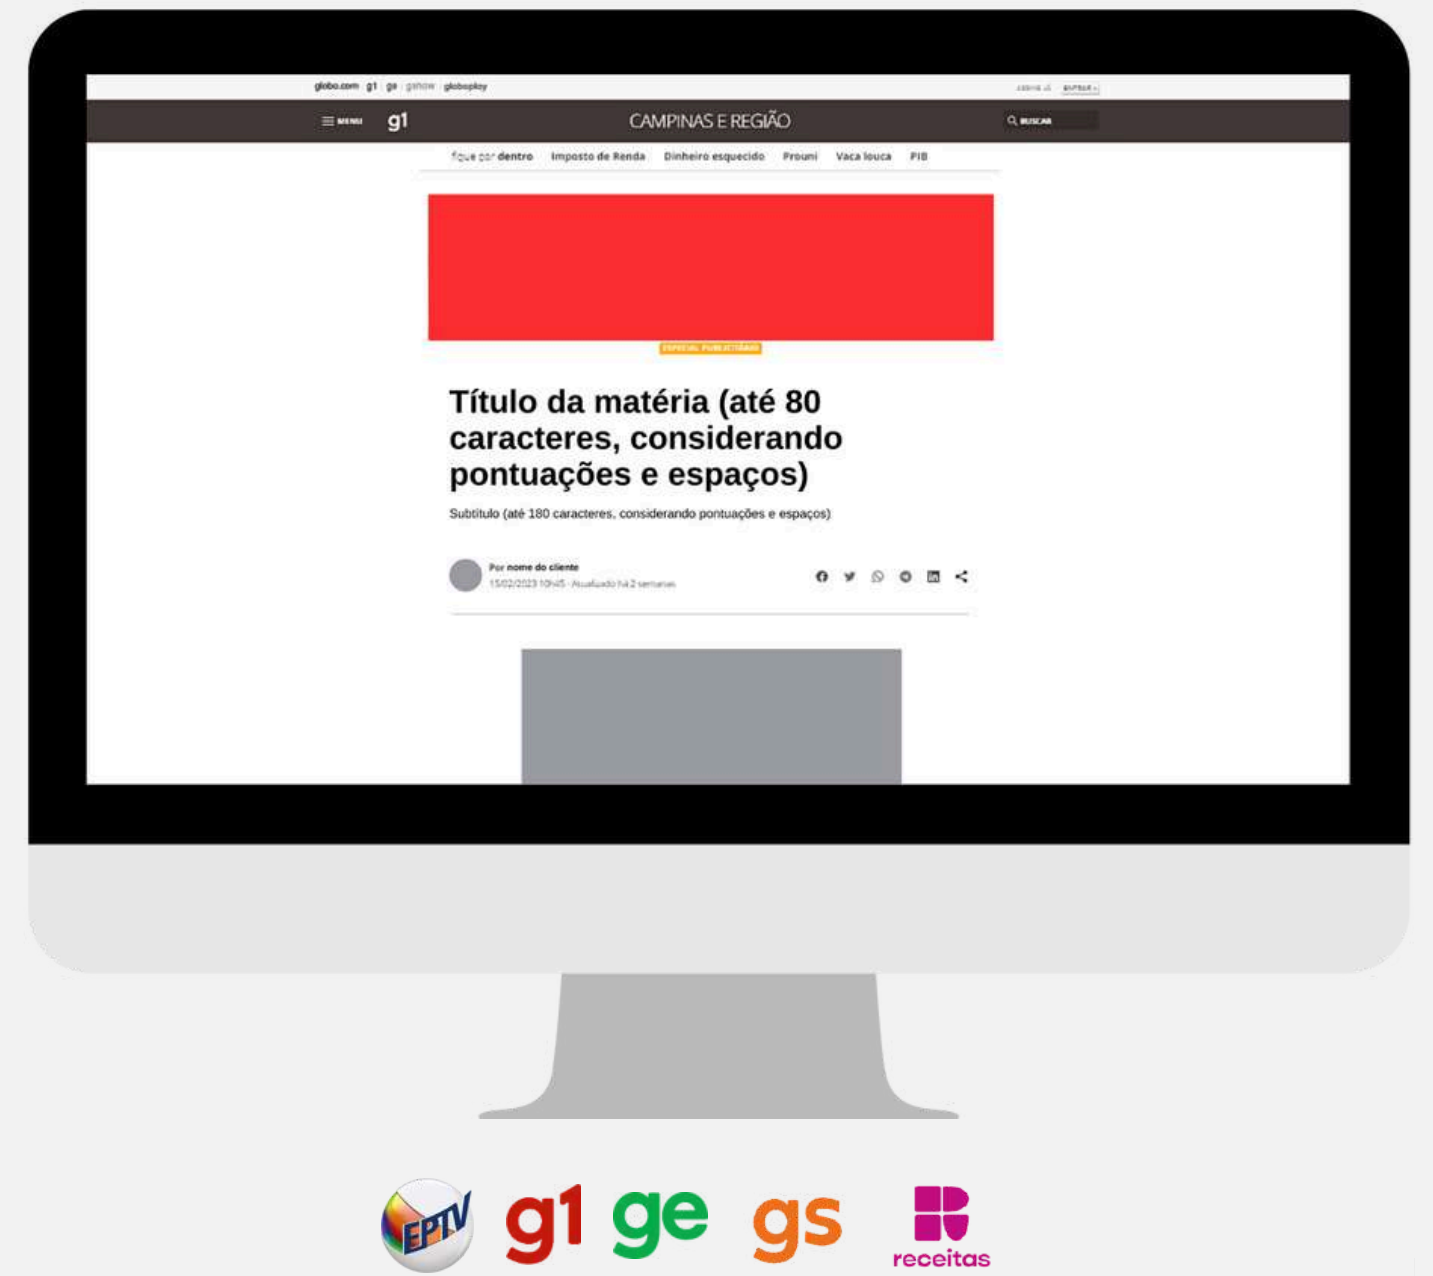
globo.com g1 ge gshow globoplay

assine já ENTRAR

MENU g1

CAMPINAS E REGIÃO

BUSCAR

fique por dentro Imposto de Renda Dinheiro esquecido Prouni Vaca louca PIB

ESPECIAL PUBLICITÁRIO

Título da matéria (até 80 caracteres, considerando pontuações e espaços)

Subtítulo (até 180 caracteres, considerando pontuações e espaços)

Por nome do cliente
15/02/2023 10h45 · Atualizado há 2 semanas

EPTV g1 ge gs receitas